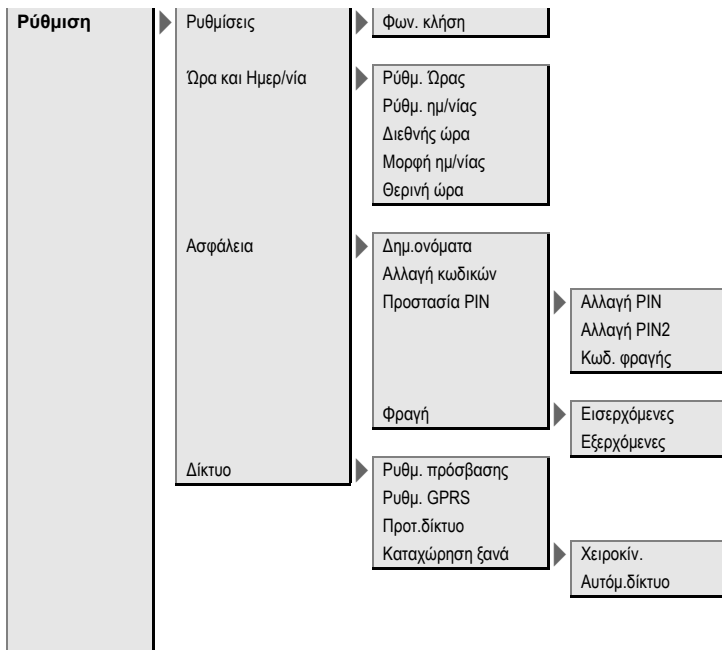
Ρύθμιση

Ρυθμίσεις

Φων. κλήση

Ώρα και Ημερ/νία

Ρύθμ. Ώρας
Ρύθμ. ημ/νίας
Διεθνής ώρα
Μορφή ημ/νίας
Θερινή ώρα

Ασφάλεια

Δημ.ονόματα
Αλλαγή κωδικών
Προστασία PIN

Αλλαγή PIN
Αλλαγή PIN2
Κωδ. φραγής

Φραγή

Εισερχόμενες
Εξερχόμενες

Δίκτυο

Ρυθμ. πρόσβασης
Ρυθμ. GPRS
Προτ.δίκτυο
Καταχώρηση ξανά

Χειροκίν.
Αυτόμ.δίκτυο